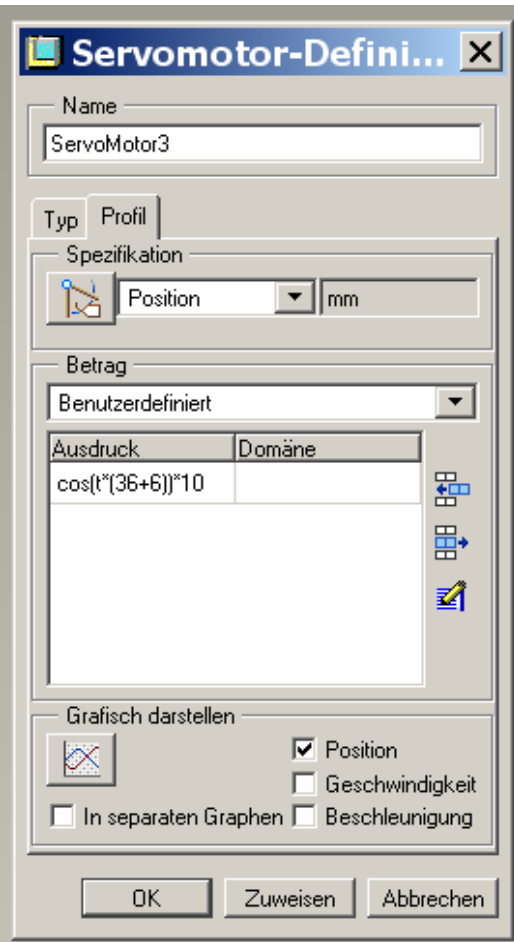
Servomotor-Defini... ✕

Name
ServoMotor3

Typ | Profil

Spezifikation
Position | mm

Betrag
Benutzerdefiniert

| Ausdruck | Domäne |
|---|---|
| cos(t*(36+6))*10 | |

Grafisch darstellen
☑ Position
☐ Geschwindigkeit
☐ In separaten Graphen
☐ Beschleunigung

OK | Zuweisen | Abbrechen